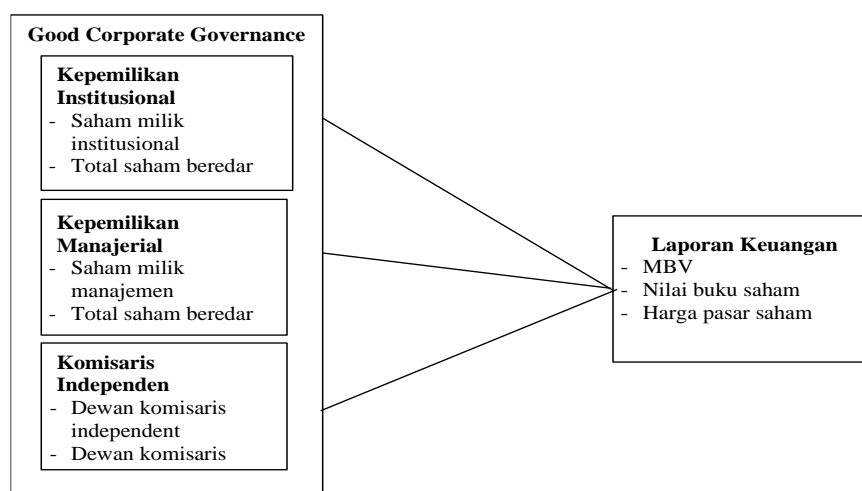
Good Corporate Governance

Kepemilikan Institusional
- Saham milik institusional
- Total saham beredar

Kepemilikan Manajerial
- Saham milik manajemen
- Total saham beredar

Komisaris Independen
- Dewan komisaris independent
- Dewan komisaris

Laporan Keuangan
- MBV
- Nilai buku saham
- Harga pasar saham